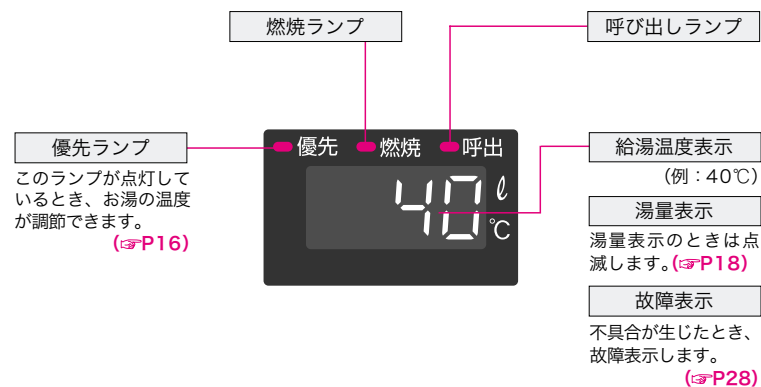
燃焼ランプ

呼び出しランプ

優先ランプ

このランプが点灯しているとき、お湯の温度が調節できます。
(☞P16)

優先 燃焼 呼出

40 ℓ ℃

給湯温度表示
(例：40℃)

湯量表示
湯量表示のときは点滅します。(☞P18)

故障表示
不具合が生じたとき、故障表示します。
(☞P28)